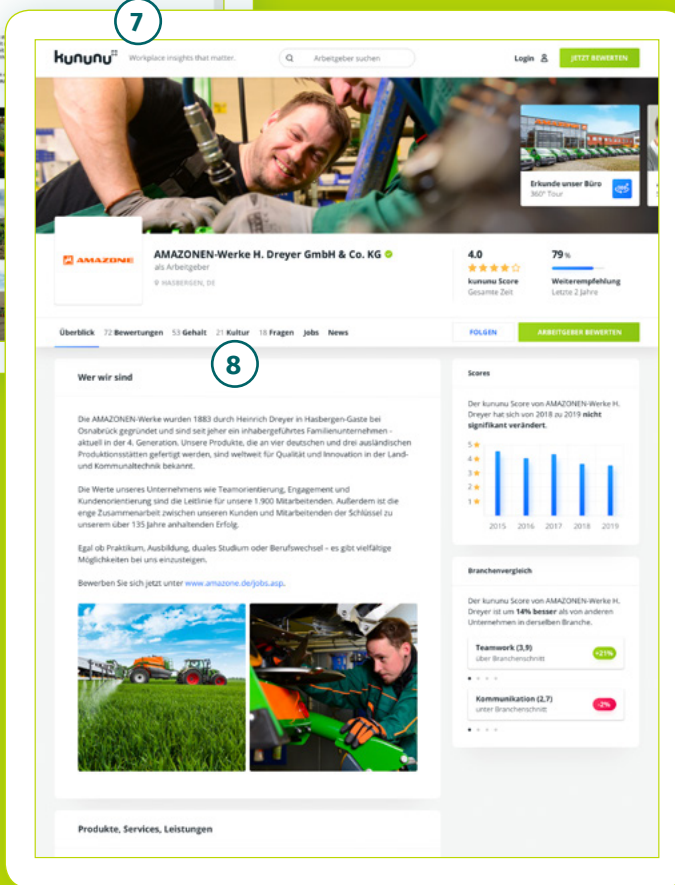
7

kununu Workplace insights that matter.

Arbeitgeber suchen

Login

JETZT BEWERTEN

Erkunde unser Büro
360° Tour

AMAZONE

AMAZONEN-Werke H. Dreyer GmbH & Co. KG
als Arbeitgeber
HASBERGEN, DE

4.0
kununu Score
Gesamte Zeit

79 %
Weiterempfehlung
Letzte 2 Jahre

Überblick 72 Bewertungen 53 Gehalt 21 Kultur 18 Fragen Jobs News

FOLGEN

ARBEITGEBER BEWERTEN

8

Wer wir sind

Die AMAZONEN-Werke wurden 1883 durch Heinrich Dreyer in Hasbergen-Gaste bei Osnabrück gegründet und sind seit jeher ein inhabergeführtes Familienunternehmen – aktuell in der 4. Generation. Unsere Produkte, die an vier deutschen und drei ausländischen Produktionsstätten gefertigt werden, sind weltweit für Qualität und Innovation in der Land- und Kommunaltechnik bekannt.

Die Werte unseres Unternehmens wie Teamorientierung, Engagement und Kundenorientierung sind die Leitlinie für unsere 1.900 Mitarbeitenden. Außerdem ist die enge Zusammenarbeit zwischen unseren Kunden und Mitarbeitenden der Schlüssel zu unserem über 135 Jahre anhaltenden Erfolg.

Egal ob Praktikum, Ausbildung, duales Studium oder Berufswechsel – es gibt vielfältige Möglichkeiten bei uns einzusteigen.

Bewerben Sie sich jetzt unter www.amazone.de/jobs.asp.

Produkte, Services, Leistungen

Scores

Der kununu Score von AMAZONEN-Werke H. Dreyer hat sich von 2018 zu 2019 nicht signifikant verändert.

5
4
3
2
1
2015 2016 2017 2018 2019

Branchenvergleich

Der kununu Score von AMAZONEN-Werke H. Dreyer ist um 14% besser als von anderen Unternehmen in derselben Branche.

Teamwork (3,9)
über Branchenschnitt
+21%

Kommunikation (2,7)
unter Branchenschnitt
-2%